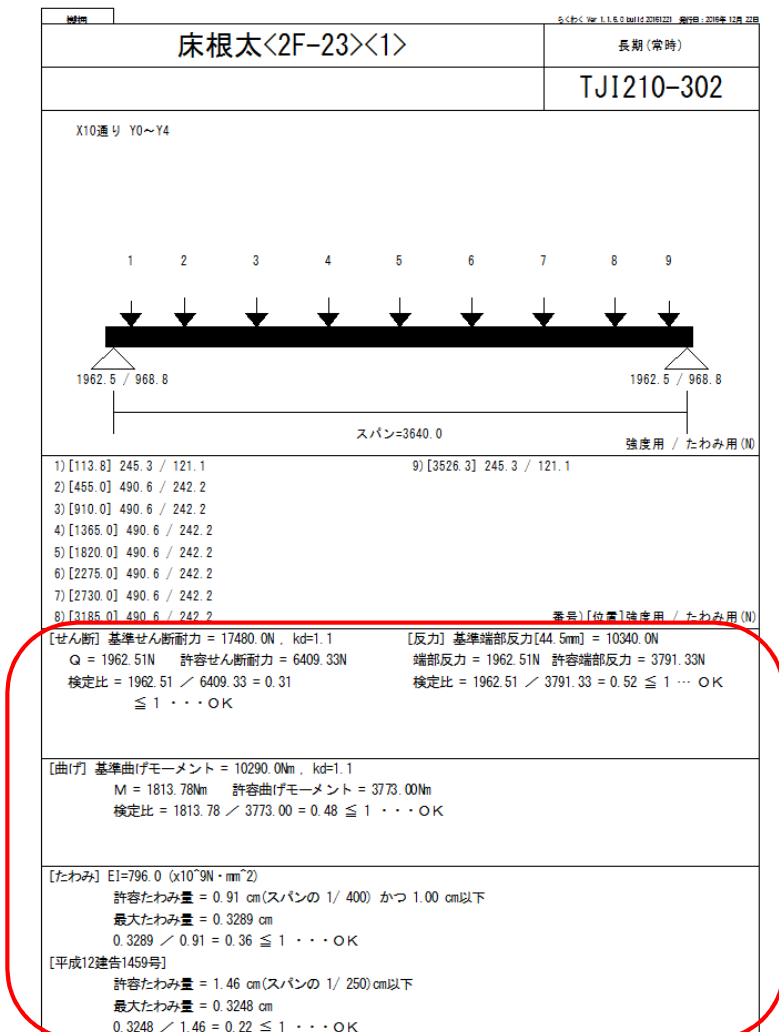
検討

らくわく Ver 1.1.6.0 build 20161221 発行日：2016年 12月 22日

床根太<2F-23><1>

長期(常時)

TJI210-302

X10通り Y0～Y4

1 2 3 4 5 6 7 8 9

1962.5 / 968.8

1962.5 / 968.8

スパン=3640.0

強度用 / たわみ用(N)

1)[113.8] 245.3 / 121.1
2)[455.0] 490.6 / 242.2
3)[910.0] 490.6 / 242.2
4)[1365.0] 490.6 / 242.2
5)[1820.0] 490.6 / 242.2
6)[2275.0] 490.6 / 242.2
7)[2730.0] 490.6 / 242.2
8)[3185.0] 490.6 / 242.2

9)[3526.3] 245.3 / 121.1

番号)[位置]強度用 / たわみ用(N)

[せん断] 基準せん断耐力 = 17480.0N , kd=1.1
Q = 1962.51N 許容せん断耐力 = 6409.33N
検定比 = 1962.51 ／ 6409.33 = 0.31
≦ 1 ・・・OK

[反力] 基準端部反力[44.5mm] = 10340.0N
端部反力 = 1962.51N 許容端部反力 = 3791.33N
検定比 = 1962.51 ／ 3791.33 = 0.52 ≦ 1 … OK

[曲げ] 基準曲げモーメント = 10290.0Nm , kd=1.1
M = 1813.78Nm 許容曲げモーメント = 3773.00Nm
検定比 = 1813.78 ／ 3773.00 = 0.48 ≦ 1 ・・・OK

[たわみ] EI=796.0 (x10^9N・mm^2)
許容たわみ量 = 0.91 cm(スパンの 1/ 400) かつ 1.00 cm以下
最大たわみ量 = 0.3289 cm
0.3289 ／ 0.91 = 0.36 ≦ 1 ・・・OK
[平成12建告1459号]
許容たわみ量 = 1.46 cm(スパンの 1/ 250)cm以下
最大たわみ量 = 0.3248 cm
0.3248 ／ 1.46 = 0.22 ≦ 1 ・・・OK